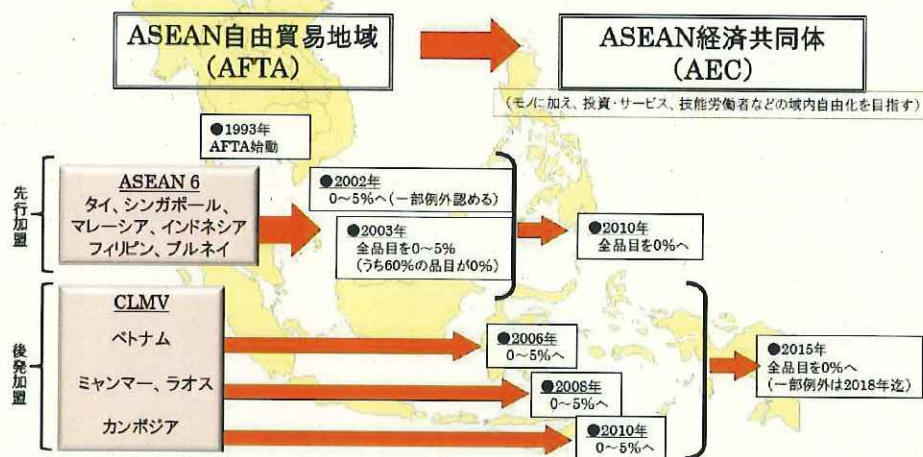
ASEAN自由貿易地域
(AFTA)

ASEAN経済共同体
(AEC)

(モノに加え、投資・サービス、技能労働者などの域内自由化を目指す)

●1993年
AFTA始動

先行加盟

ASEAN 6
タイ、シンガポール、
マレーシア、インドネシア
フィリピン、ブルネイ

●2002年
0～5%へ(一部例外認める)

●2003年
全品目を0～5%
(うち60%の品目が0%)

●2010年
全品目を0%へ

後発加盟

CLMV
ベトナム
ミャンマー、ラオス
カンボジア

●2006年
0～5%へ

●2008年
0～5%へ

●2010年
0～5%へ

●2015年
全品目を0%へ
(一部例外は2018年迄)